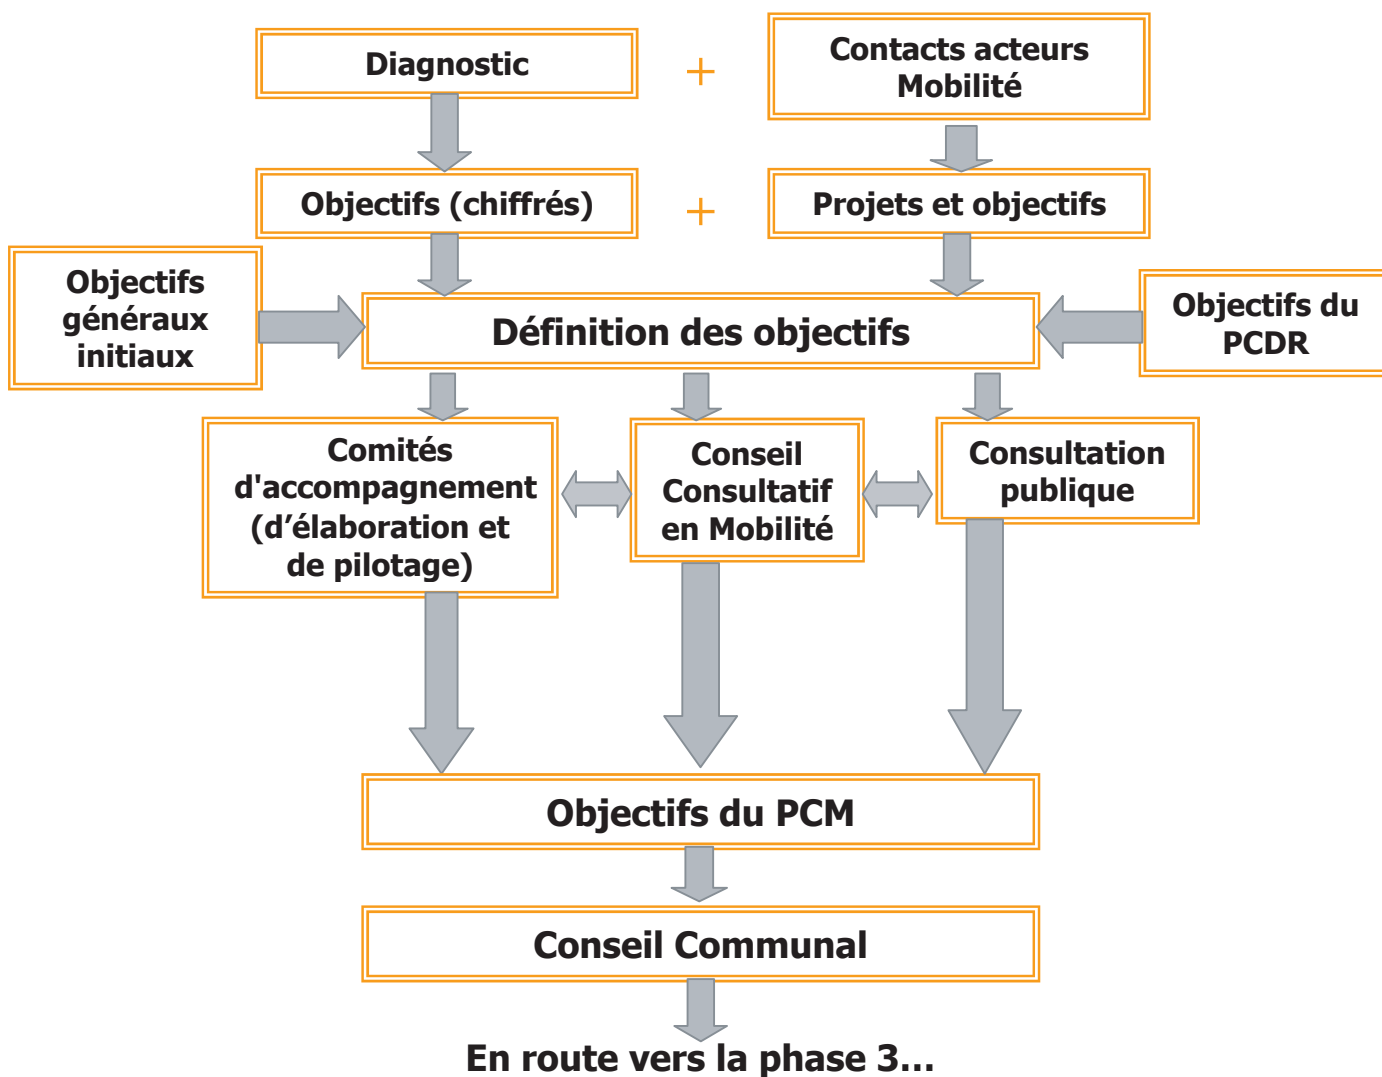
Diagnostic

+

Contacts acteurs Mobilité

Objectifs (chiffrés)

+

Projets et objectifs

Objectifs généraux initiaux

Définition des objectifs

Objectifs du PCDR

Comités d'accompagnement (d'élaboration et de pilotage)

Conseil Consultatif en Mobilité

Consultation publique

Objectifs du PCM

Conseil Communal

En route vers la phase 3…